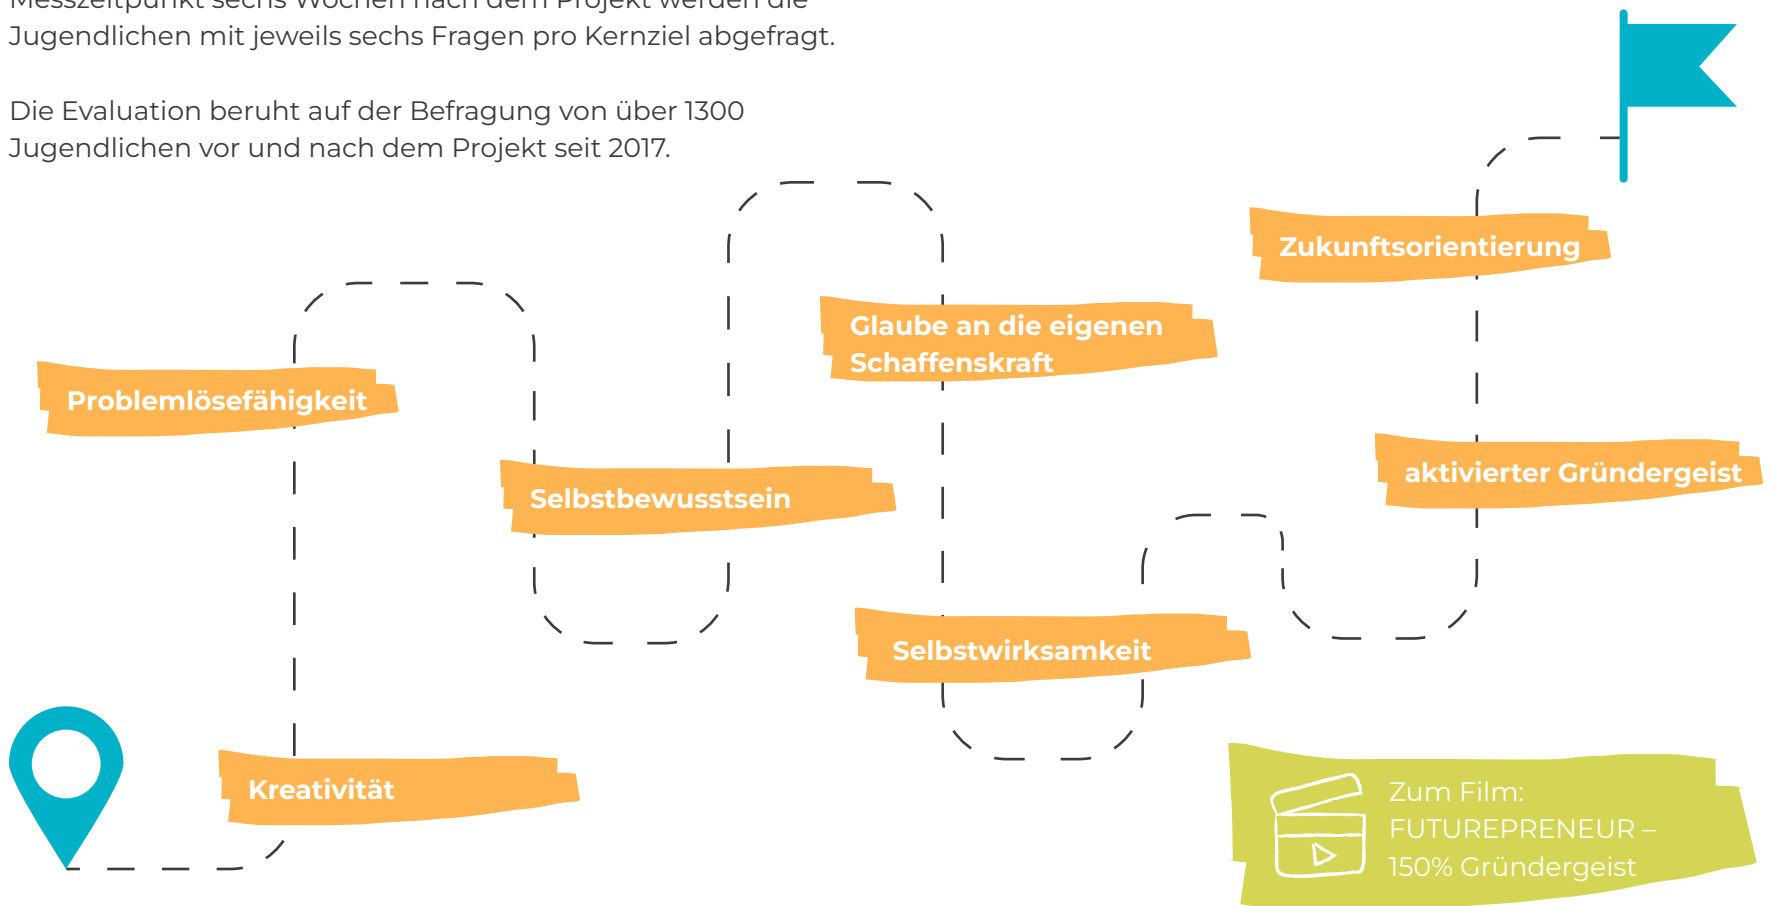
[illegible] Jugendlichen mit jeweils sechs Fragen pro Kernziel abgefragt.

Die Evaluation beruht auf der Befragung von über 1300 Jugendlichen vor und nach dem Projekt seit 2017.

Zukunftsorientierung

Glaube an die eigenen Schaffenskraft

Problemlösefähigkeit

Selbstbewusstsein

aktivierter Gründergeist

Selbstwirksamkeit

Kreativität

Zum Film: FUTUREPRENEUR – 150% Gründergeist